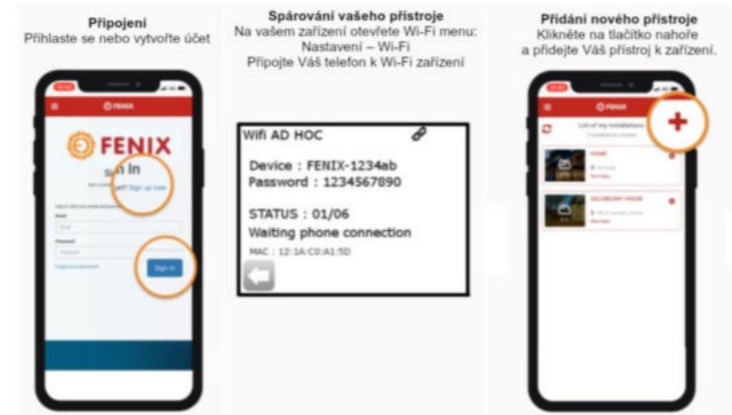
Připojení
Přihlaste se nebo vytvořte účet

FENIX

FENIX
Sign In
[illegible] Sign up now

Email

Password

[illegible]

Sign in

Spárování vašeho přístroje
Na vašem zařízení otevřete Wi-Fi menu: Nastavení – Wi-Fi
Připojte Váš telefon k Wi-Fi zařízení

Wifi AD HOC

Device : FENIX-1234ab
Password : 1234567890

STATUS : 01/06
Waiting phone connection
MAC : 12:1A:C0:A1:5D

Přidání nového přístroje
Klikněte na tlačítko nahoře a přidejte Váš přístroj k zařízení.

FENIX

List of my installations

HOME

SECONDARY HOUSE

+